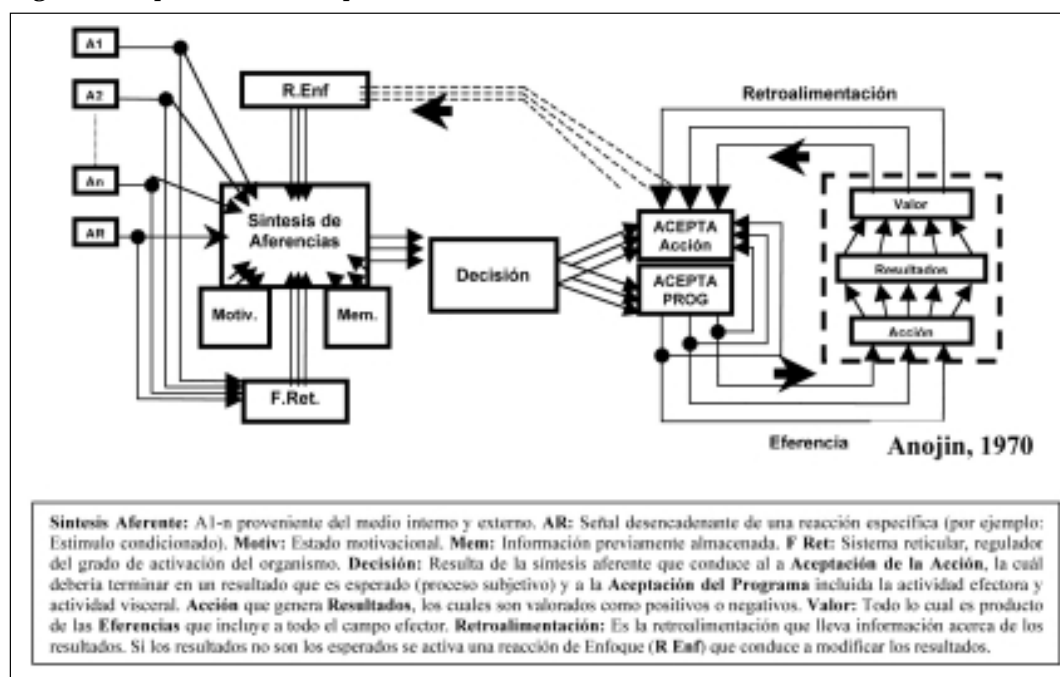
A1

A2

An

AR

R.Enf

Retroalimentación

Sintesis de Aferencias

Motiv.

Mem.

F.Ret.

Decisión

ACEPTA Acción

ACEPTA PROG

Valor

Resultados

Acción

Eferencia

Anojin, 1970

**Sintesis Aferente:** A1-n proveniente del medio interno y externo. **AR:** Señal desencadenante de una reacción específica (por ejemplo: Estimulo condicionado). **Motiv:** Estado motivacional. **Mem:** Información previamente almacenada. **F Ret:** Sistema reticular, regulador del grado de activación del organismo. **Decisión:** Resulta de la síntesis aferente que conduce al **Aceptación de la Acción**, la cuál debería terminar en un resultado que es esperado (proceso subjetivo) y a la **Aceptación del Programa** incluida la actividad efectora y actividad visceral. **Acción** que genera **Resultados**, los cuales son valorados como positivos o negativos. **Valor:** Todo lo cual es producto de las **Eferencias** que incluye a todo el campo efector. **Retroalimentación:** Es la retroalimentación que lleva información acerca de los resultados. Si los resultados no son los esperados se activa una reacción de Enfoque (**R Enf**) que conduce a modificar los resultados.